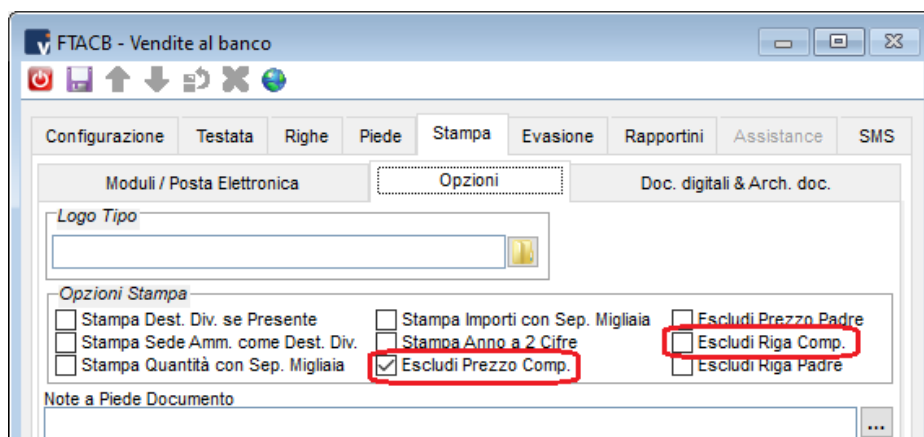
FTACB - Vendite al banco

Configurazione
Testata
Righe
Piede
Stampa
Evasione
Rapportini
Assistance
SMS

Moduli / Posta Elettronica
Opzioni
Doc. digitali & Arch. doc.

Logo Tipo

Opzioni Stampa
Stampa Dest. Div. se Presente
Stampa Sede Amm. come Dest. Div.
Stampa Quantità con Sep. Migliaia
Stampa Importi con Sep. Migliaia
Stampa Anno a 2 Cifre
Escludi Prezzo Comp.
Escludi Prezzo Padre
Escludi Riga Comp.
Escludi Riga Padre

Note a Piede Documento
...